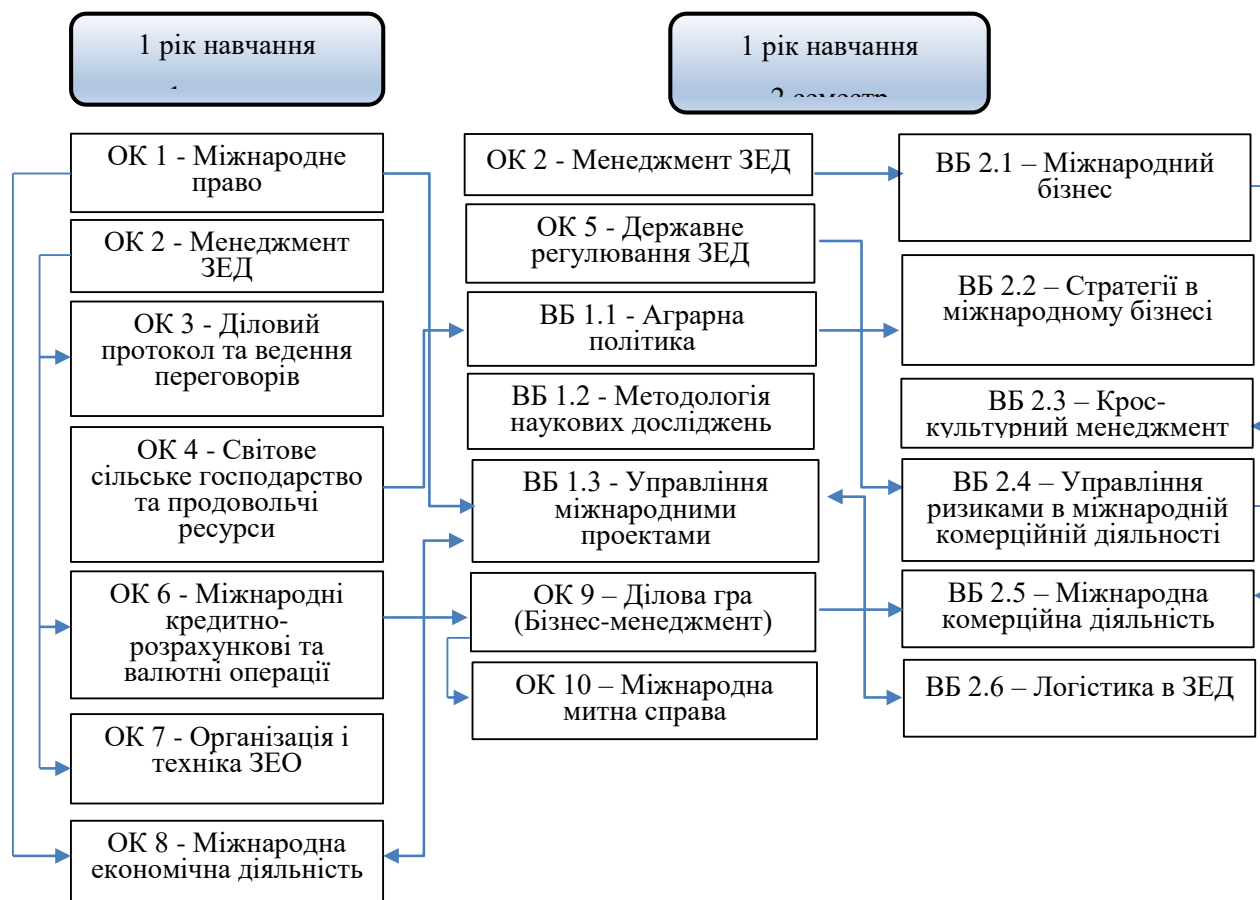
1 рік навчання
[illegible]

1 рік навчання
2 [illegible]

ОК 1 - Міжнародне право

ОК 2 - Менеджмент ЗЕД

ОК 3 - Діловий протокол та ведення переговорів

ОК 4 - Світове сільське господарство та продовольчі ресурси

ОК 6 - Міжнародні кредитно-розрахункові та валютні операції

ОК 7 - Організація і техніка ЗЕО

ОК 8 - Міжнародна економічна діяльність

ОК 2 - Менеджмент ЗЕД

ОК 5 - Державне регулювання ЗЕД

ВБ 1.1 - Аграрна політика

ВБ 1.2 - Методологія наукових досліджень

ВБ 1.3 - Управління міжнародними проектами

ОК 9 – Ділова гра (Бізнес-менеджмент)

ОК 10 – Міжнародна митна справа

ВБ 2.1 – Міжнародний бізнес

ВБ 2.2 – Стратегії в міжнародному бізнесі

ВБ 2.3 – Крос-культурний менеджмент

ВБ 2.4 – Управління ризиками в міжнародній комерційній діяльності

ВБ 2.5 – Міжнародна комерційна діяльність

ВБ 2.6 – Логістика в ЗЕД